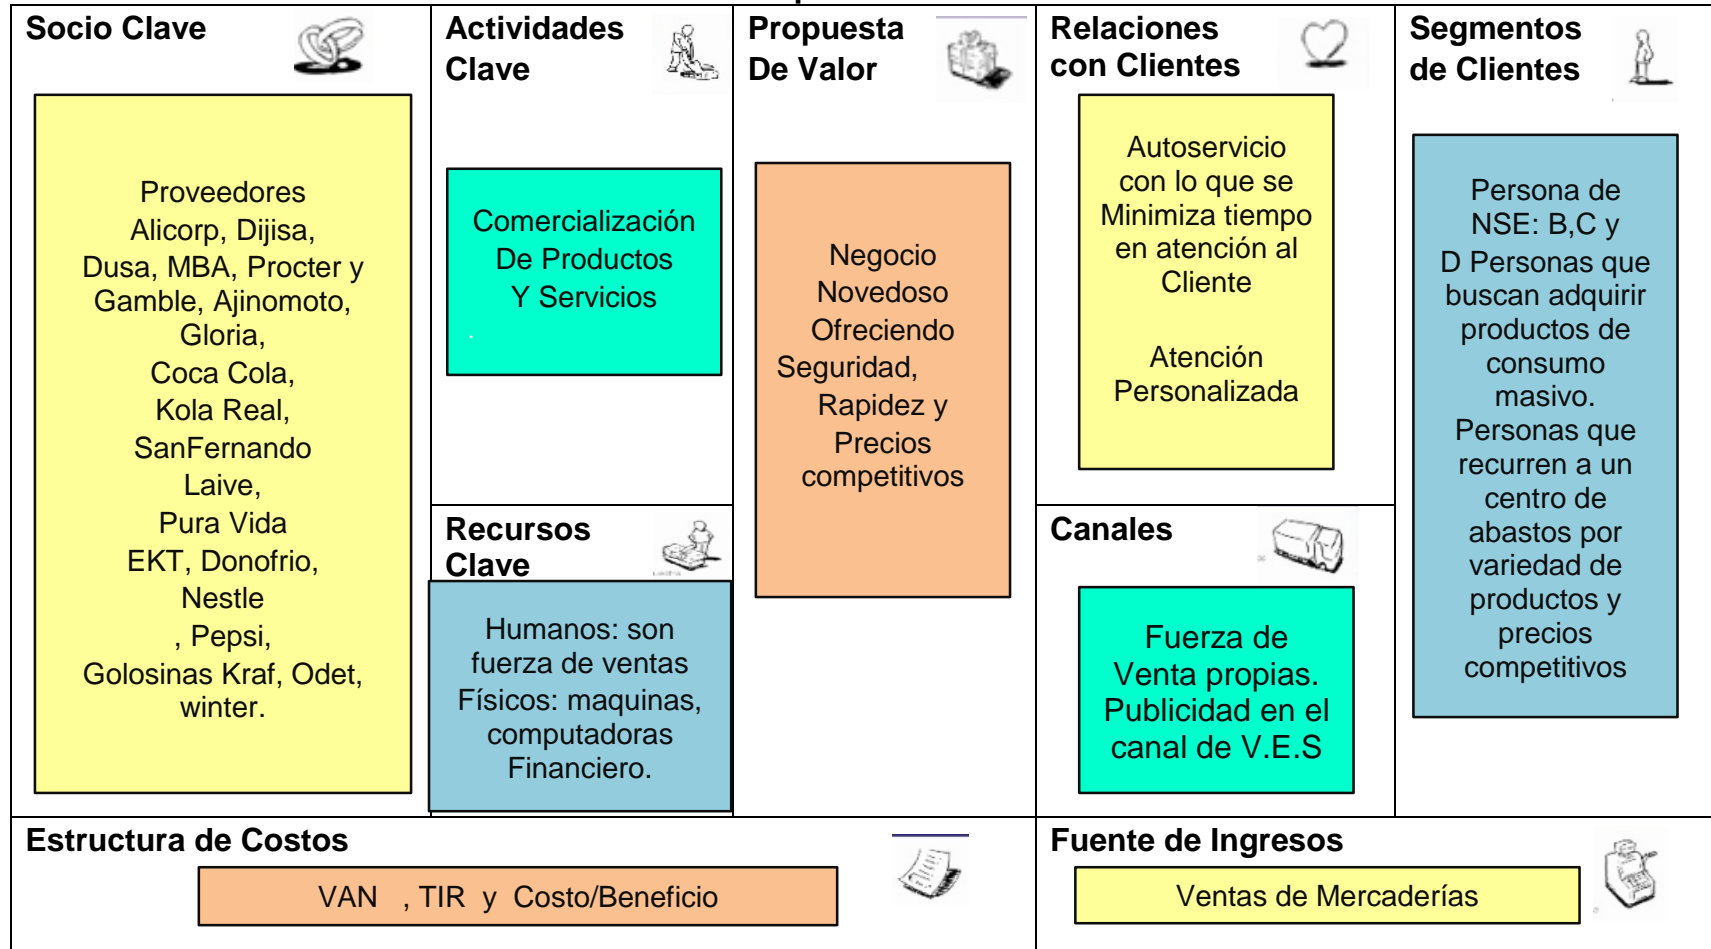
Socio Clave

Proveedores Alicorp, Dijisa, Dusa, MBA, Procter y Gamble, Ajinomoto, Gloria, Coca Cola, Kola Real, SanFernando Laive, Pura Vida EKT, Donofrio, Nestle , Pepsi, Golosinas Kraf, Odet, winter.

Actividades Clave

Comercialización De Productos Y Servicios

Recursos Clave

Humanos: son fuerza de ventas Físicos: maquinas, computadoras Financiero.

Propuesta De Valor

Negocio Novedoso Ofreciendo Seguridad, Rapidez y Precios competitivos

Relaciones con Clientes

Autoservicio con lo que se Minimiza tiempo en atención al Cliente

Atención Personalizada

Canales

Fuerza de Venta propias. Publicidad en el canal de V.E.S

Segmentos de Clientes

Persona de NSE: B,C y D Personas que buscan adquirir productos de consumo masivo. Personas que recurren a un centro de abastos por variedad de productos y precios competitivos

Estructura de Costos

VAN , TIR y Costo/Beneficio

Fuente de Ingresos

Ventas de Mercaderías